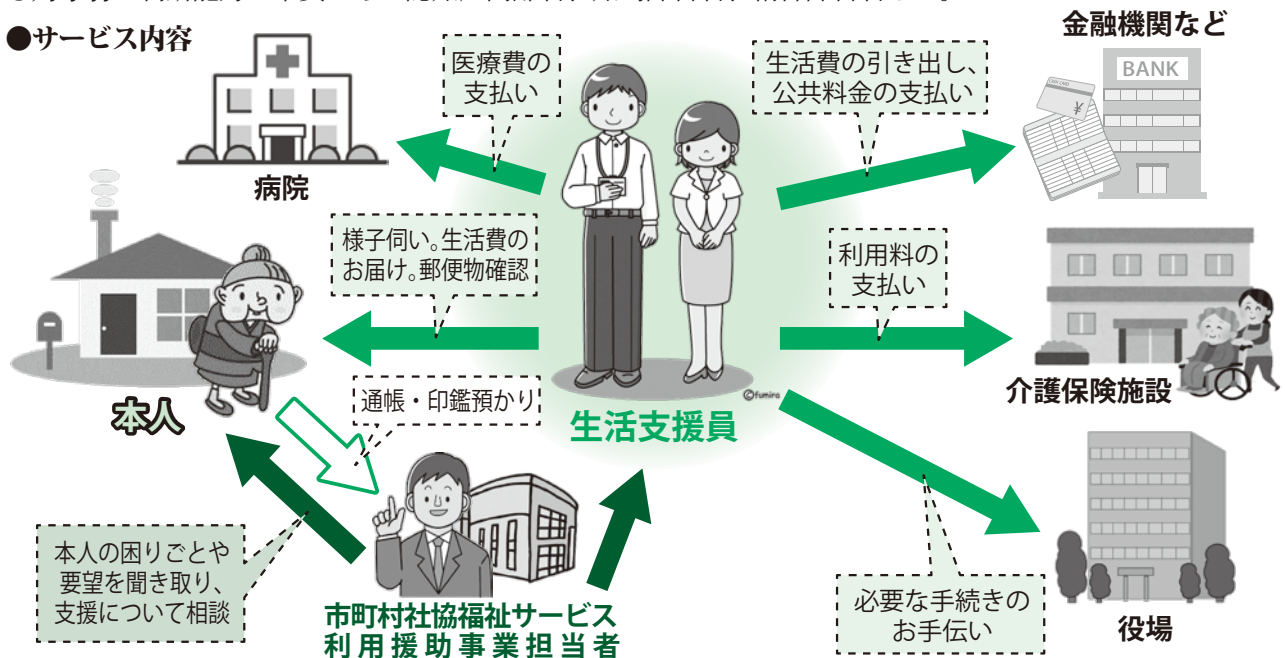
●サービス内容

医療費の支払い

生活費の引き出し、公共料金の支払い

金融機関など

BANK

病院

様子伺い。生活費のお届け。郵便物確認

利用料の支払い

本人

通帳・印鑑預かり

©fumira

生活支援員

介護保険施設

本人の困りごとや要望を聞き取り、支援について相談

市町村社協福祉サービス利用援助事業担当者

必要な手続きのお手伝い

役場